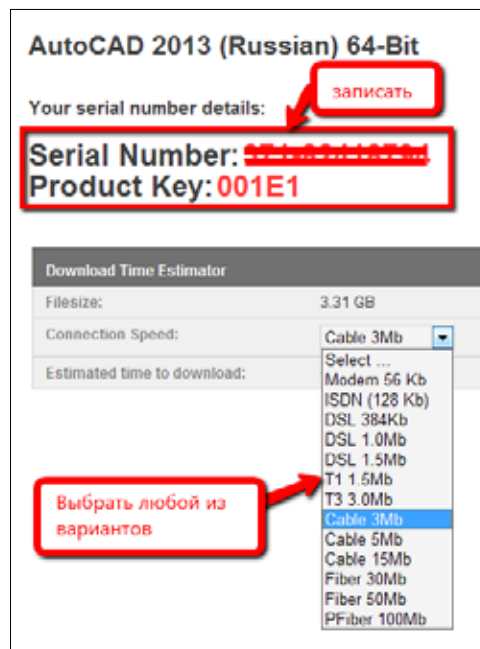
AutoCAD 2013 (Russian) 64-Bit

Your serial number details:

записать

Serial Number: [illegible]
Product Key: 001E1

Download Time Estimator

| | |
|---|---|
| Filesize: | 3.31 GB |
| Connection Speed: | Cable 3Mb |
| Estimated time to download: | |

Select ...
Modem 56 Kb
ISDN (128 Kb)
DSL 384Kb
DSL 1.0Mb
DSL 1.5Mb
T1 1.5Mb
T3 3.0Mb
Cable 3Mb
Cable 5Mb
Cable 15Mb
Fiber 30Mb
Fiber 50Mb
PFiber 100Mb

Выбрать любой из вариантов